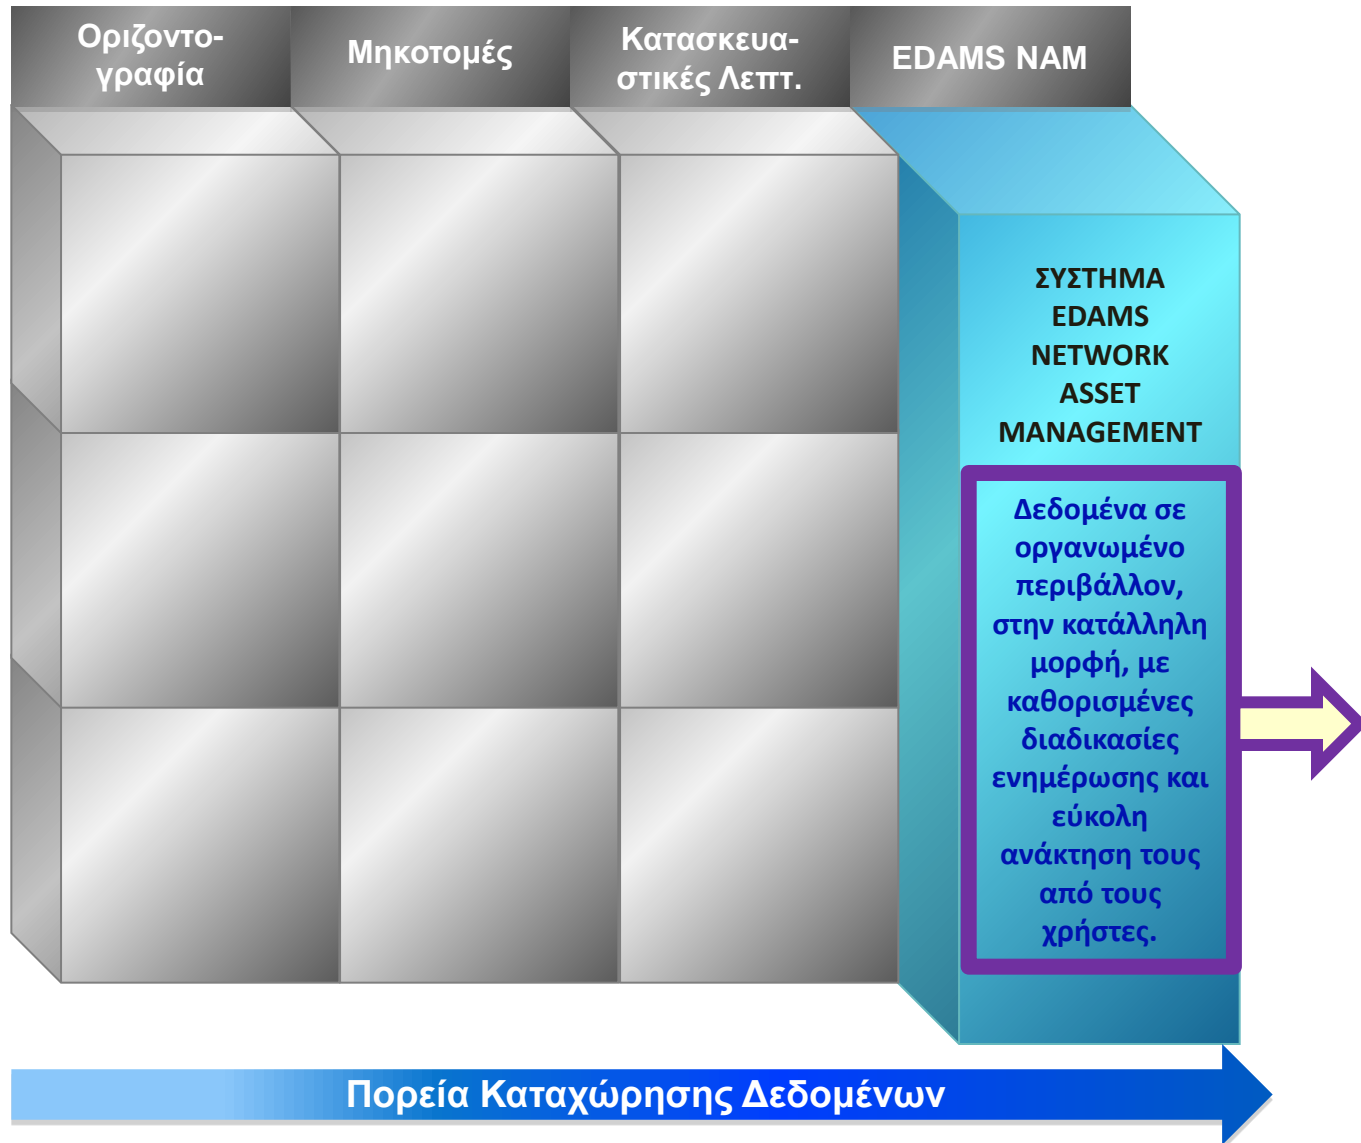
Οριζοντογραφία

Μηκοτομές

Κατασκευαστικές Λεπτ.

EDAMS NAM

ΣΥΣΤΗΜΑ EDAMS NETWORK ASSET MANAGEMENT

Δεδομένα σε οργανωμένο περιβάλλον, στην κατάλληλη μορφή, με καθορισμένες διαδικασίες ενημέρωσης και εύκολη ανάκτηση τους από τους χρήστες.

Πορεία Καταχώρησης Δεδομένων